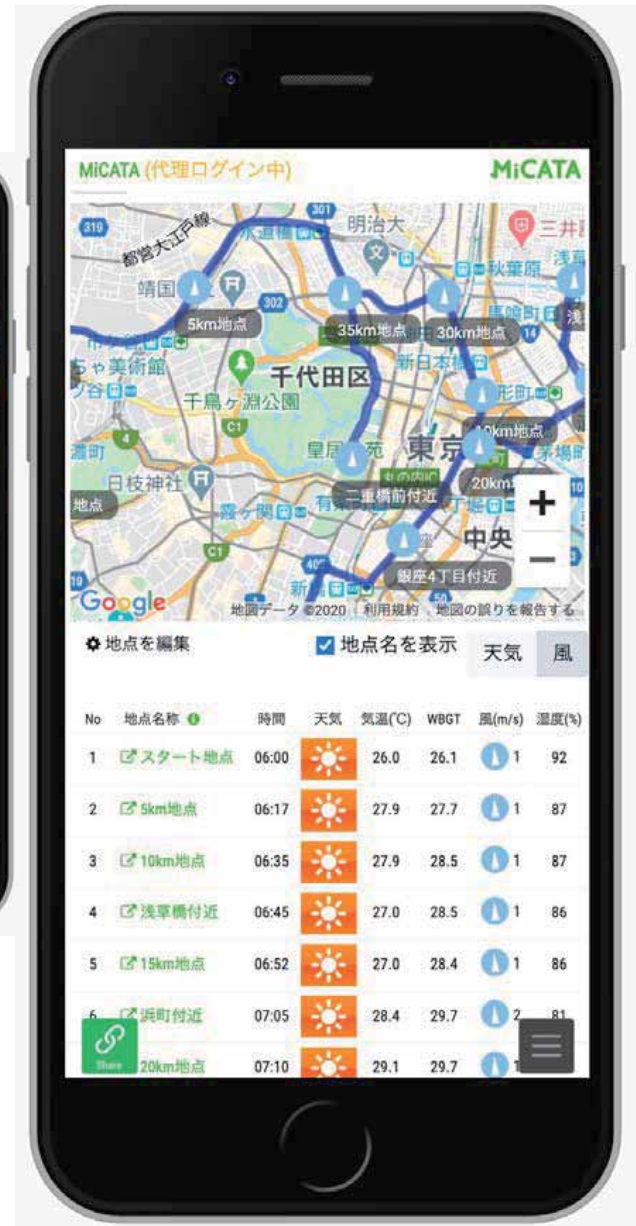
MiCATA (代理ログイン中)

MiCATA

310 都営大江戸線 301 明治大 三井 秋葉原 浅 靖国 302 5km地点 35km地点 30km地点 新日本橋 浅 ゃ美術館 千代田区 形町 千鳥ヶ淵公園 C1 10km地点 皇居 苑 東京 濱町 日枝神社 20km 丸の内 地点 二重橋前付近 C1 中央 銀座4丁目付近

Google 地図データ ©2020 利用規約 地図の誤りを報告する

+

−

地点を編集 地点名を表示 天気 風

| No | 地点名称 | 時間 | 天気 | 気温(℃) | WBGT | 風(m/s) | 湿度(%) |
|---|---|---|---|---|---|---|---|
| 1 | スタート地点 | 06:00 | | 26.0 | 26.1 | 1 | 92 |
| 2 | 5km地点 | 06:17 | | 27.9 | 27.7 | 1 | 87 |
| 3 | 10km地点 | 06:35 | | 27.9 | 28.5 | 1 | 87 |
| 4 | 浅草橋付近 | 06:45 | | 27.0 | 28.5 | 1 | 86 |
| 5 | 15km地点 | 06:52 | | 27.0 | 28.4 | 1 | 86 |
| 6 | 浜町付近 | 07:05 | | 28.4 | 29.7 | 2 | 81 |
| | 20km地点 | 07:10 | | 29.1 | 29.7 | 1 | |

Share